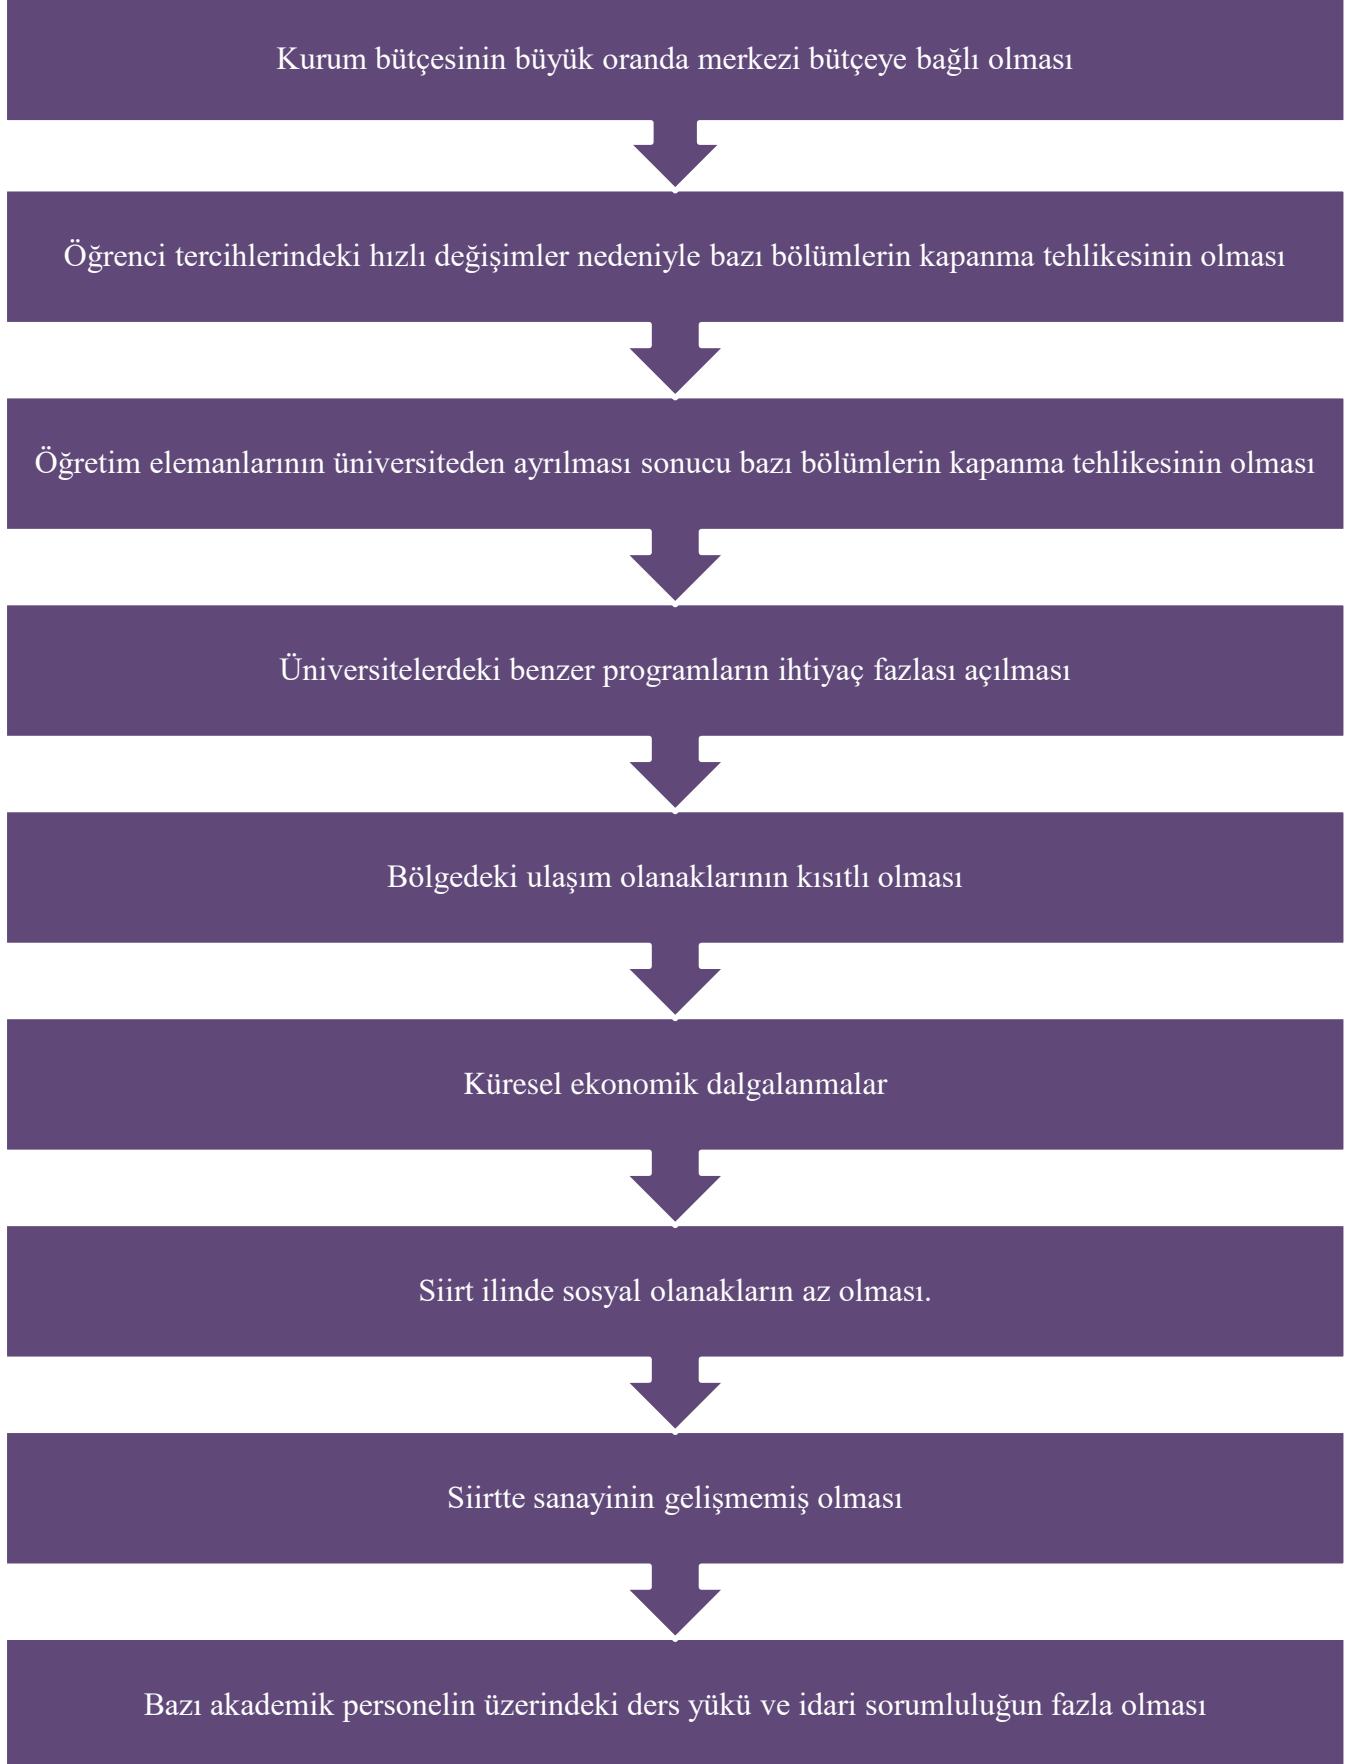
Kurum bütçesinin büyük oranda merkezi bütçeye bağlı olması

Öğrenci tercihlerindeki hızlı değişimler nedeniyle bazı bölümlerin kapanma tehlikesinin olması

Öğretim elemanlarının üniversiteden ayrılması sonucu bazı bölümlerin kapanma tehlikesinin olması

Üniversitelerdeki benzer programların ihtiyaç fazlası açılması

Bölgedeki ulaşım olanaklarının kısıtlı olması

Küresel ekonomik dalgalanmalar

Siirt ilinde sosyal olanakların az olması.

Siirtte sanayinin gelişmemiş olması

Bazı akademik personelin üzerindeki ders yükü ve idari sorumluluğun fazla olması